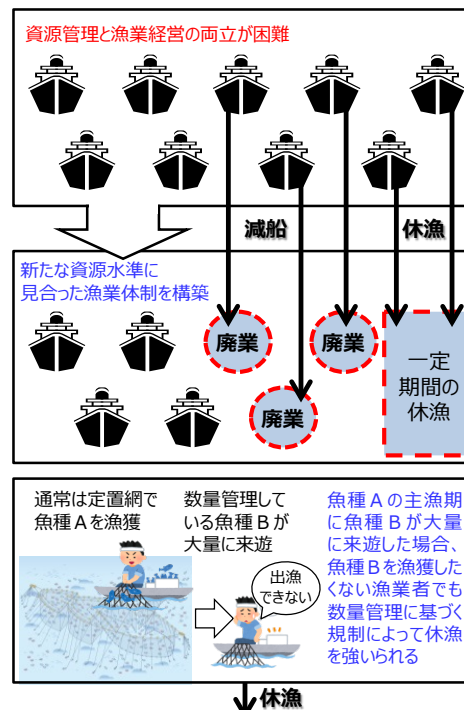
資源管理と漁業経営の両立が困難

減船

休漁

新たな資源水準に見合った漁業体制を構築

廃業

廃業

廃業

一定期間の休漁

通常は定置網で魚種Aを漁獲

数量管理している魚種Bが大量に来遊

出漁できない

魚種Aの主漁期に魚種Bが大量に来遊した場合、魚種Bを漁獲したくない漁業者でも数量管理に基づく規制によって休漁を強いられる

休漁